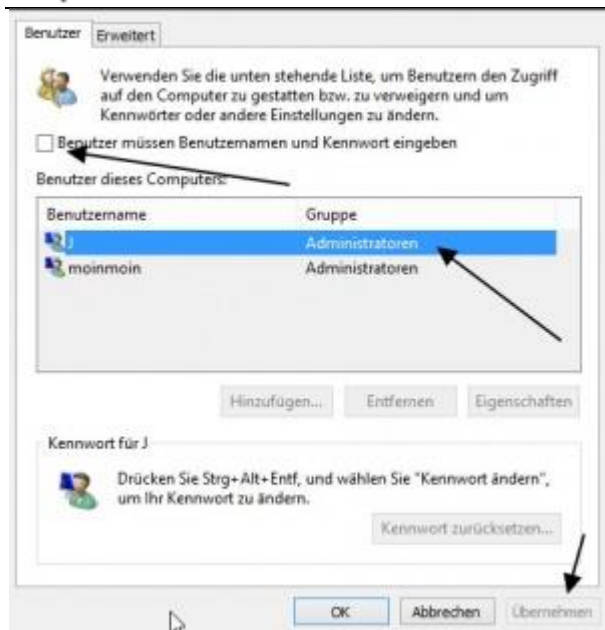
Benutzer Erweitert

Verwenden Sie die unten stehende Liste, um Benutzern den Zugriff auf den Computer zu gestatten bzw. zu verweigern und um Kennwörter oder andere Einstellungen zu ändern.

Benutzer müssen Benutzernamen und Kennwort eingeben

Benutzer dieses Computers:

| Benutzername | Gruppe |
|---|---|
| J | Administratoren |
| moinmoin | Administratoren |

Hinzufügen... Entfernen Eigenschaften

Kennwort für J

Drücken Sie Strg+Alt+Entf, und wählen Sie "Kennwort ändern", um Ihr Kennwort zu ändern.

Kennwort zurücksetzen...

OK Abbrechen Übernehmen